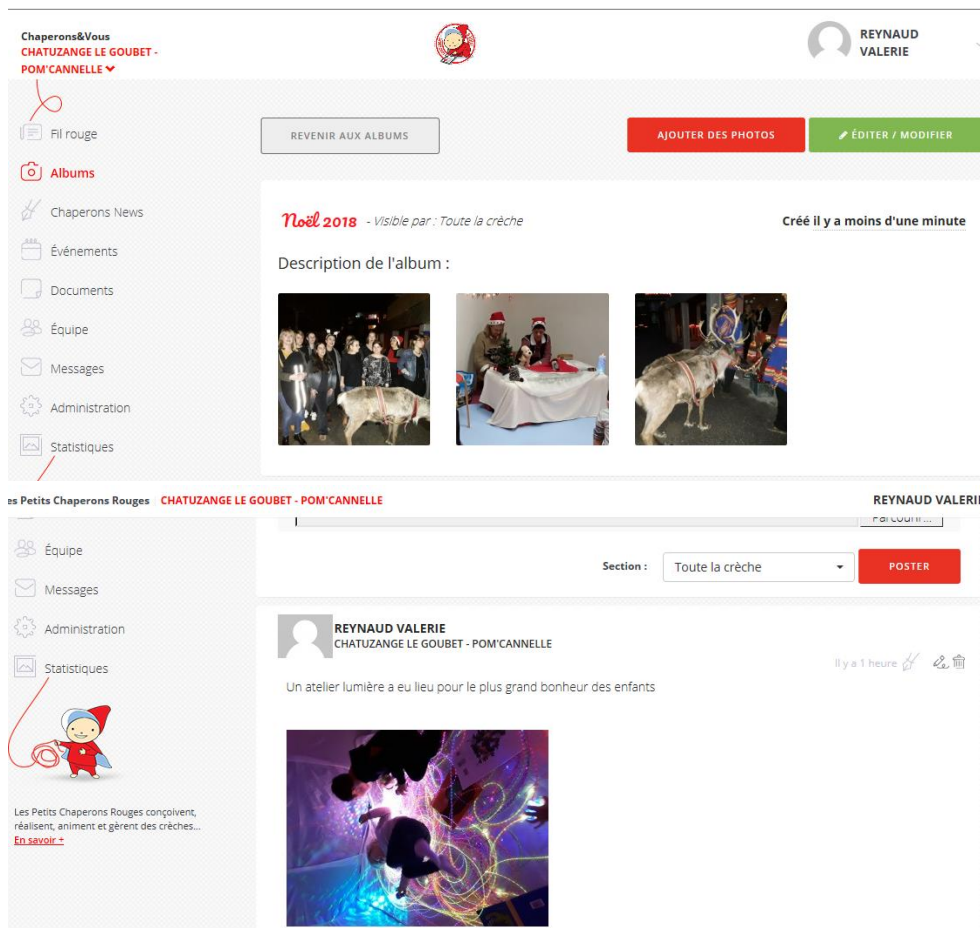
Chaperons&Vous
CHATUZANGE LE GOUBET - POM'CANNELLE

REYNAUD VALERIE

Fil rouge
Albums
Chaperons News
Événements
Documents
Équipe
Messages
Administration
Statistiques

REVENIR AUX ALBUMS

AJOUTER DES PHOTOS

ÉDITER / MODIFIER

Noël 2018 - Visible par : Toute la crèche

Créé il y a moins d'une minute

Description de l'album :

es Petits Chaperons Rouges CHATUZANGE LE GOUBET - POM'CANNELLE

REYNAUD VALERI

Parcourir...

Équipe
Messages
Administration
Statistiques

Section : Toute la crèche

POSTER

REYNAUD VALERIE
CHATUZANGE LE GOUBET - POM'CANNELLE

Il y a 1 heure

Un atelier lumière a eu lieu pour le plus grand bonheur des enfants

Les Petits Chaperons Rouges conçoivent, réalisent, animent et gèrent des crèches...
En savoir +